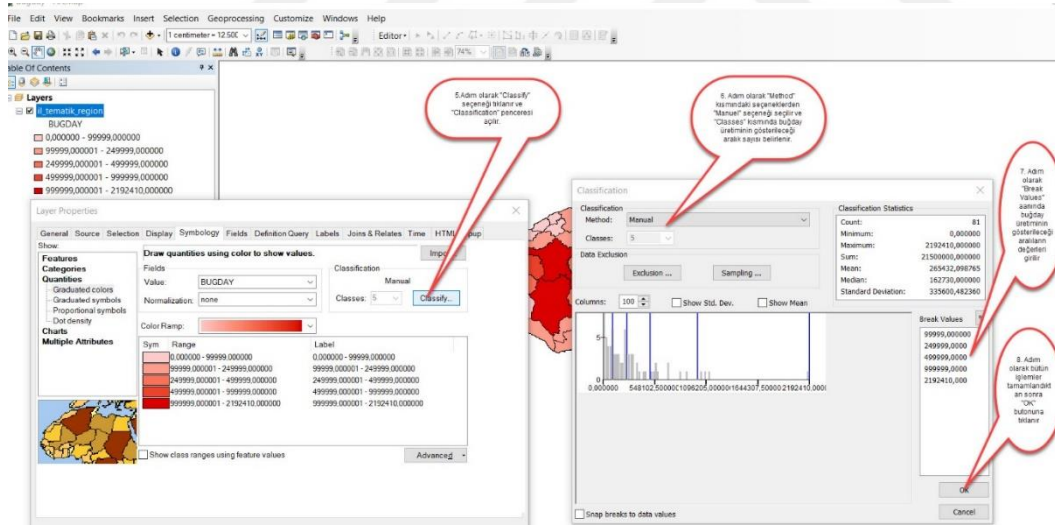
File Edit View Bookmarks Insert Selection Geoprocessing Customize Windows Help

1 centimeter = 12.500

Editor

74%

able Of Contents

Layers

tematik_region

BUGDAY

0,000000 - 99999,000000

99999,000001 - 249999,000000

249999,000001 - 499999,000000

499999,000001 - 999999,000000

999999,000001 - 2192410,000000

5.Adım olarak "Classify" seçeneği tıklanır ve "Classification" penceresi açılır.

6. Adım olarak "Method" kısmındaki seçeneklerden "Manuel" seçeneği seçilir ve "Classes" kısmında buğday üretiminin gösterileceği aralık sayısı belirlenir.

7. Adım olarak "Break Values" alanında buğday üretiminin gösterileceği aralıkların değerleri girilir

8. Adım olarak bütün işlemler tamamlandıktan sonra "OK" butonuna tıklanır

Layer Properties

General Source Selection Display Symbology Fields Definition Query Labels Joins & Relates Time HTML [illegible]up

Show:
Features
Categories
Quantities
Graduated colors
Graduated symbols
Proportional symbols
Dot density
Charts
Multiple Attributes

Draw quantities using color to show values.

Impo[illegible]

Fields
Value: BUGDAY
Normalization: none

Classification
Manual
Classes: 5
Classify...

Color Ramp:

| Sym | Range | Label |
|---|---|---|
| | 0,000000 - 99999,000000 | 0,000000 - 99999,000000 |
| | 99999,000001 - 249999,000000 | 99999,000001 - 249999,000000 |
| | 249999,000001 - 499999,000000 | 249999,000001 - 499999,000000 |
| | 499999,000001 - 999999,000000 | 499999,000001 - 999999,000000 |
| | 999999,000001 - 2192410,000000 | 999999,000001 - 2192410,000000 |

Show class ranges using feature values

Advanced

Classification

Classification
Method: Manual
Classes: 5

Data Exclusion
Exclusion ... Sampling ...

Classification Statistics
Count: 81
Minimum: 0,000000
Maximum: 2192410,000000
Sum: 21500000,000000
Mean: 265432,098765
Median: 162730,000000
Standard Deviation: 335600,482360

Columns: 100 Show Std. Dev. Show Mean

5
0
0,000000 548102,50000(1096205,00000(1644307,50000 2192410,000

Break Values
99999,000000
249999,0000
499999,0000
999999,0000
2192410,000

OK
Cancel

Snap breaks to data values